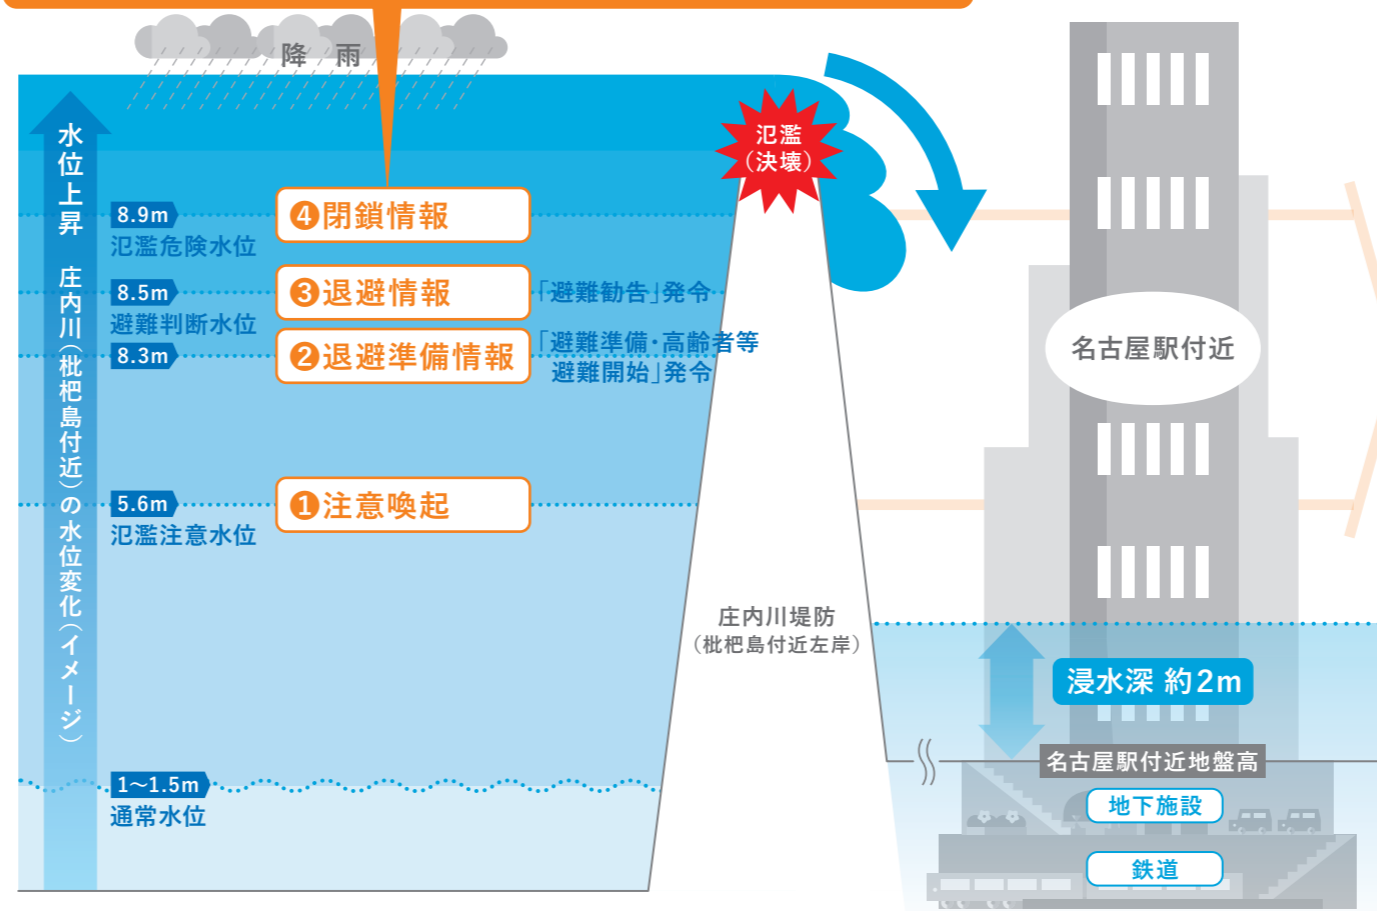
降　雨

水位上昇　庄内川（枇杷島付近）の水位変化（イメージ）

氾濫（決壊）

8.9m
氾濫危険水位
❹閉鎖情報

8.5m
避難判断水位
❸退避情報
「避難勧告」発令

8.3m
❷退避準備情報
「避難準備・高齢者等避難開始」発令

5.6m
氾濫注意水位
❶注意喚起

1～1.5m
通常水位

庄内川堤防
（枇杷島付近左岸）

名古屋駅付近

浸水深 約2m

名古屋駅付近地盤高

地下施設

鉄道